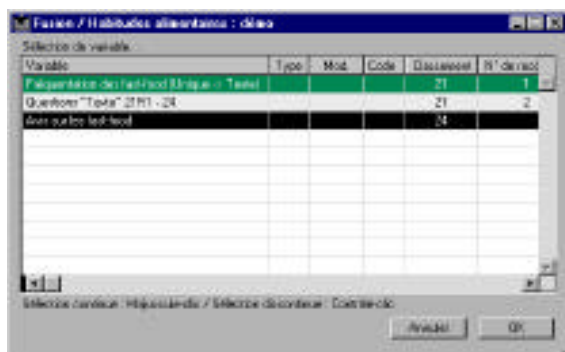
Fusion / Habitudes alimentaires : démo

Sélection de variable

| Variable | Type | Mod. | Code | Classement | N° de raci |
|---|---|---|---|---|---|
| Fréquentation des fast-food (Unique -> Texte) | | | | 21 | 1 |
| Questions "Texte" 21R1 - 24 | | | | 21 | 2 |
| Avec qui les fast-food | | | | 24 | |

Sélection continue : Majuscule-clic / Sélection discontinue : Contrôle-clic

Annuler
OK